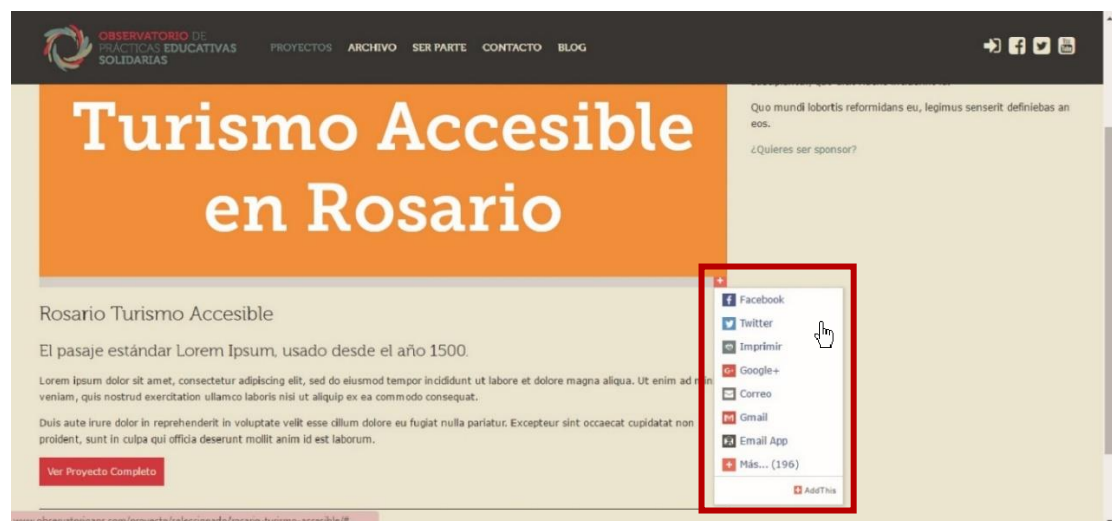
OBSERVATORIO DE PRÁCTICAS EDUCATIVAS SOLIDARIAS

PROYECTOS ARCHIVO SER PARTE CONTACTO BLOG

Turismo Accesible en Rosario

Quo mundi lobortis reformidans eu, legimus senserit definiebas an eos.

¿Quieres ser sponsor?

Rosario Turismo Accesible

El pasaje estándar Lorem Ipsum, usado desde el año 1500.

Lorem ipsum dolor sit amet, consectetur adipiscing elit, sed do eiusmod tempor incididunt ut labore et dolore magna aliqua. Ut enim ad m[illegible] veniam, quis nostrud exercitation ullamco laboris nisi ut aliquip ex ea commodo consequat.

Duis aute irure dolor in reprehenderit in voluptate velit esse cillum dolore eu fugiat nulla pariatur. Excepteur sint occaecat cupidatat non proident, sunt in culpa qui officia deserunt mollit anim id est laborum.

Ver Proyecto Completo

Facebook
Twitter
Imprimir
Google+
Correo
Gmail
Email App
Más... (196)
AddThis

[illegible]